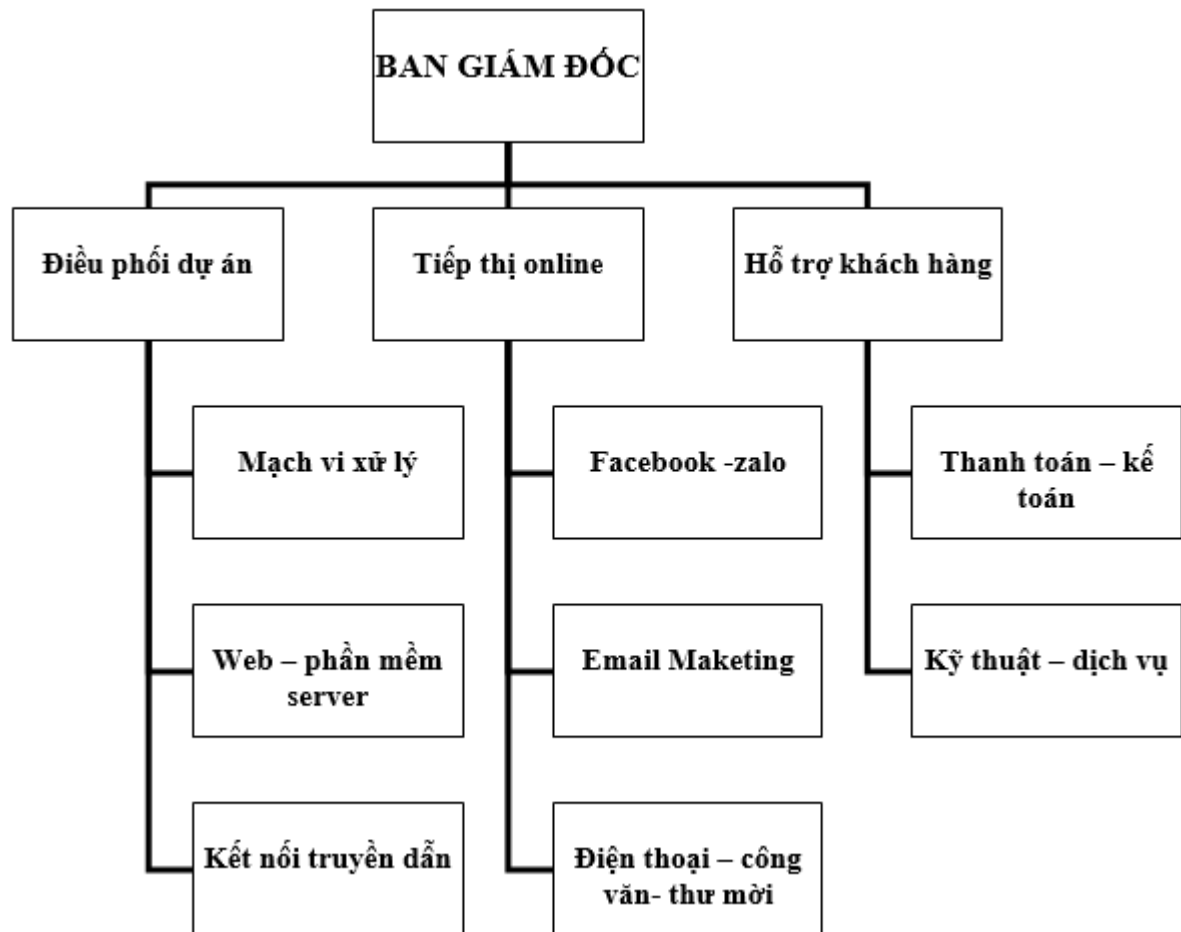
BAN GIÁM ĐỐC

Điều phối dự án

Tiếp thị online

Hỗ trợ khách hàng

Mạch vi xử lý

Web – phần mềm server

Kết nối truyền dẫn

Facebook -zalo

Email Maketing

Điện thoại – công văn- thư mời

Thanh toán – kế toán

Kỹ thuật – dịch vụ